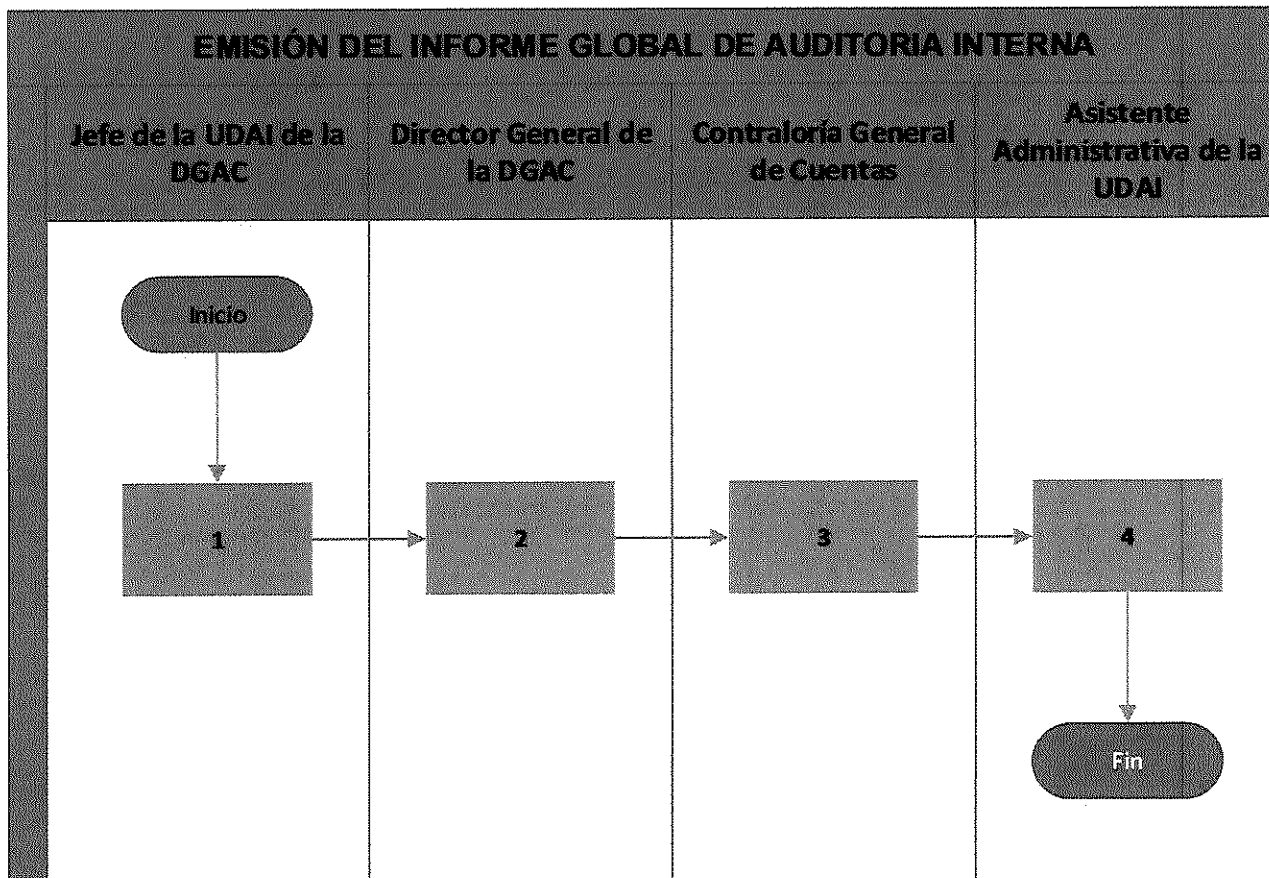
EMISIÓN DEL INFORME GLOBAL DE AUDITORIA INTERNA

| Jefe de la UDAI de la DGAC | Director General de la DGAC | Contraloria General de Cuentas | Asistente Administrativa de la UDAI |
|---|---|---|---|

Inicio

1

2

3

4

Fin